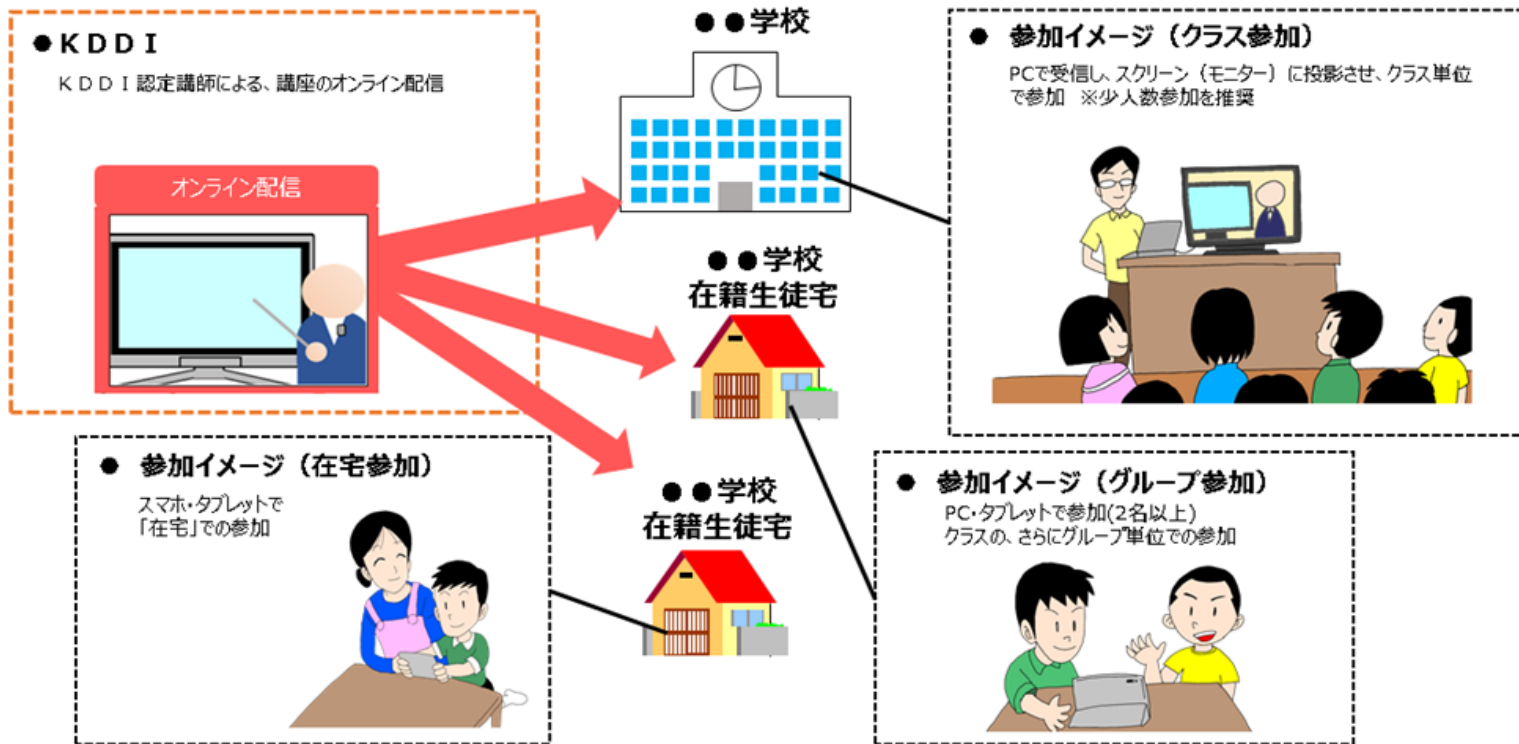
●ＫＤＤＩ
ＫＤＤＩ認定講師による、講座のオンライン配信

オンライン配信

●●学校

●●学校
在籍生徒宅

●●学校
在籍生徒宅

● 参加イメージ（クラス参加）
PCで受信し、スクリーン（モニター）に投影させ、クラス単位で参加 ※少人数参加を推奨

● 参加イメージ（在宅参加）
スマホ・タブレットで「在宅」での参加

● 参加イメージ（グループ参加）
PC・タブレットで参加(2名以上)
クラスの、さらにグループ単位での参加